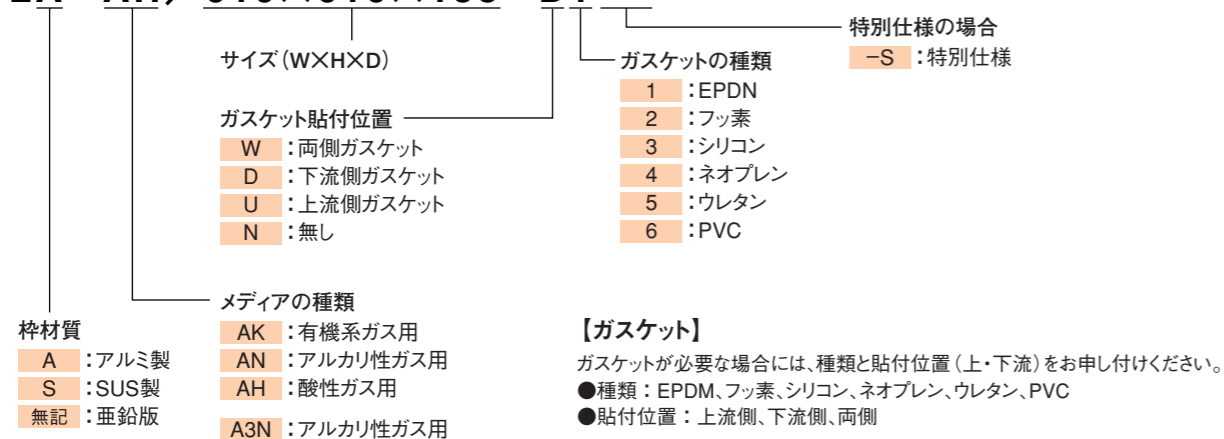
特別仕様の場合
–S ：特別仕様

サイズ（W×H×D）

ガスケットの種類
1 ：EPDN
2 ：フッ素
3 ：シリコン
4 ：ネオプレン
5 ：ウレタン
6 ：PVC

ガスケット貼付位置
W ：両側ガスケット
D ：下流側ガスケット
U ：上流側ガスケット
N ：無し

メディアの種類
AK ：有機系ガス用
AN ：アルカリ性ガス用
AH ：酸性ガス用
A3N ：アルカリ性ガス用

枠材質
A ：アルミ製
S ：SUS製
無記 ：亜鉛版

【ガスケット】
ガスケットが必要な場合には、種類と貼付位置（上・下流）をお申し付けください。
●種類：EPDM、フッ素、シリコン、ネオプレン、ウレタン、PVC
●貼付位置：上流側、下流側、両側